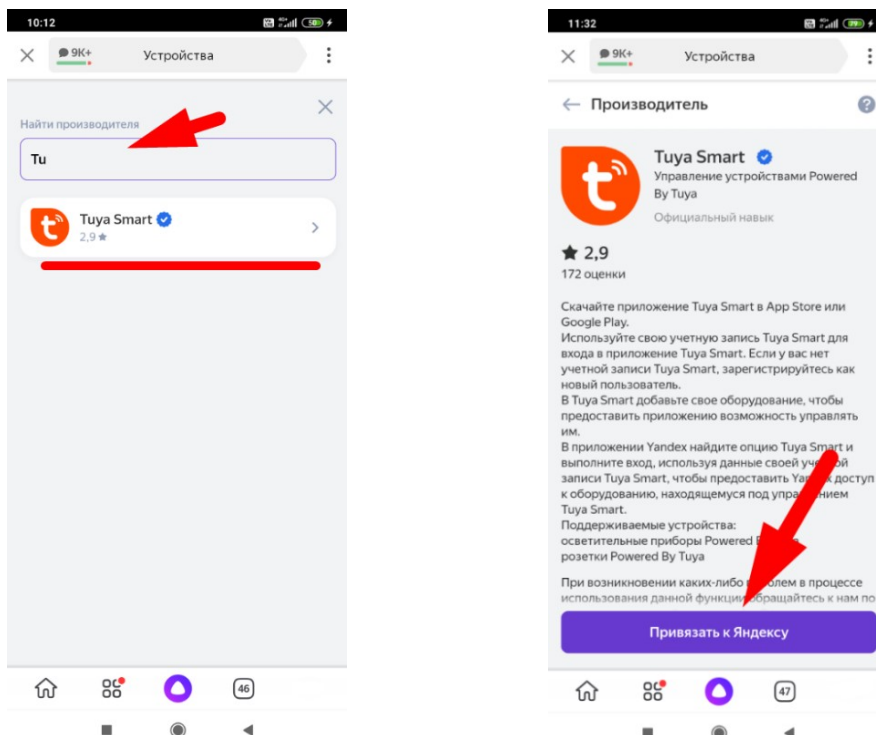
10:12
9K+
Устройства
Найти производителя
Tu
Tuya Smart
2,9
46

11:32
9K+
Устройства
Производитель
Tuya Smart
Управление устройствами Powered By Tuya
Официальный навык
2,9
172 оценки

Скачайте приложение Tuya Smart в App Store или Google Play.
Используйте свою учетную запись Tuya Smart для входа в приложение Tuya Smart. Если у вас нет учетной записи Tuya Smart, зарегистрируйтесь как новый пользователь.
В Tuya Smart добавьте свое оборудование, чтобы предоставить приложению возможность управлять им.
В приложении Yandex найдите опцию Tuya Smart и выполните вход, используя данные своей уче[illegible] записи Tuya Smart, чтобы предоставить Yan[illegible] доступ к оборудованию, находящемуся под упра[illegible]нием Tuya Smart.
Поддерживаемые устройства:
осветительные приборы Powered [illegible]
розетки Powered By Tuya

При возникновении каких-либо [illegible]блем в процессе использования данной функци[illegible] обращайтесь к нам по
Привязать к Яндексу
47